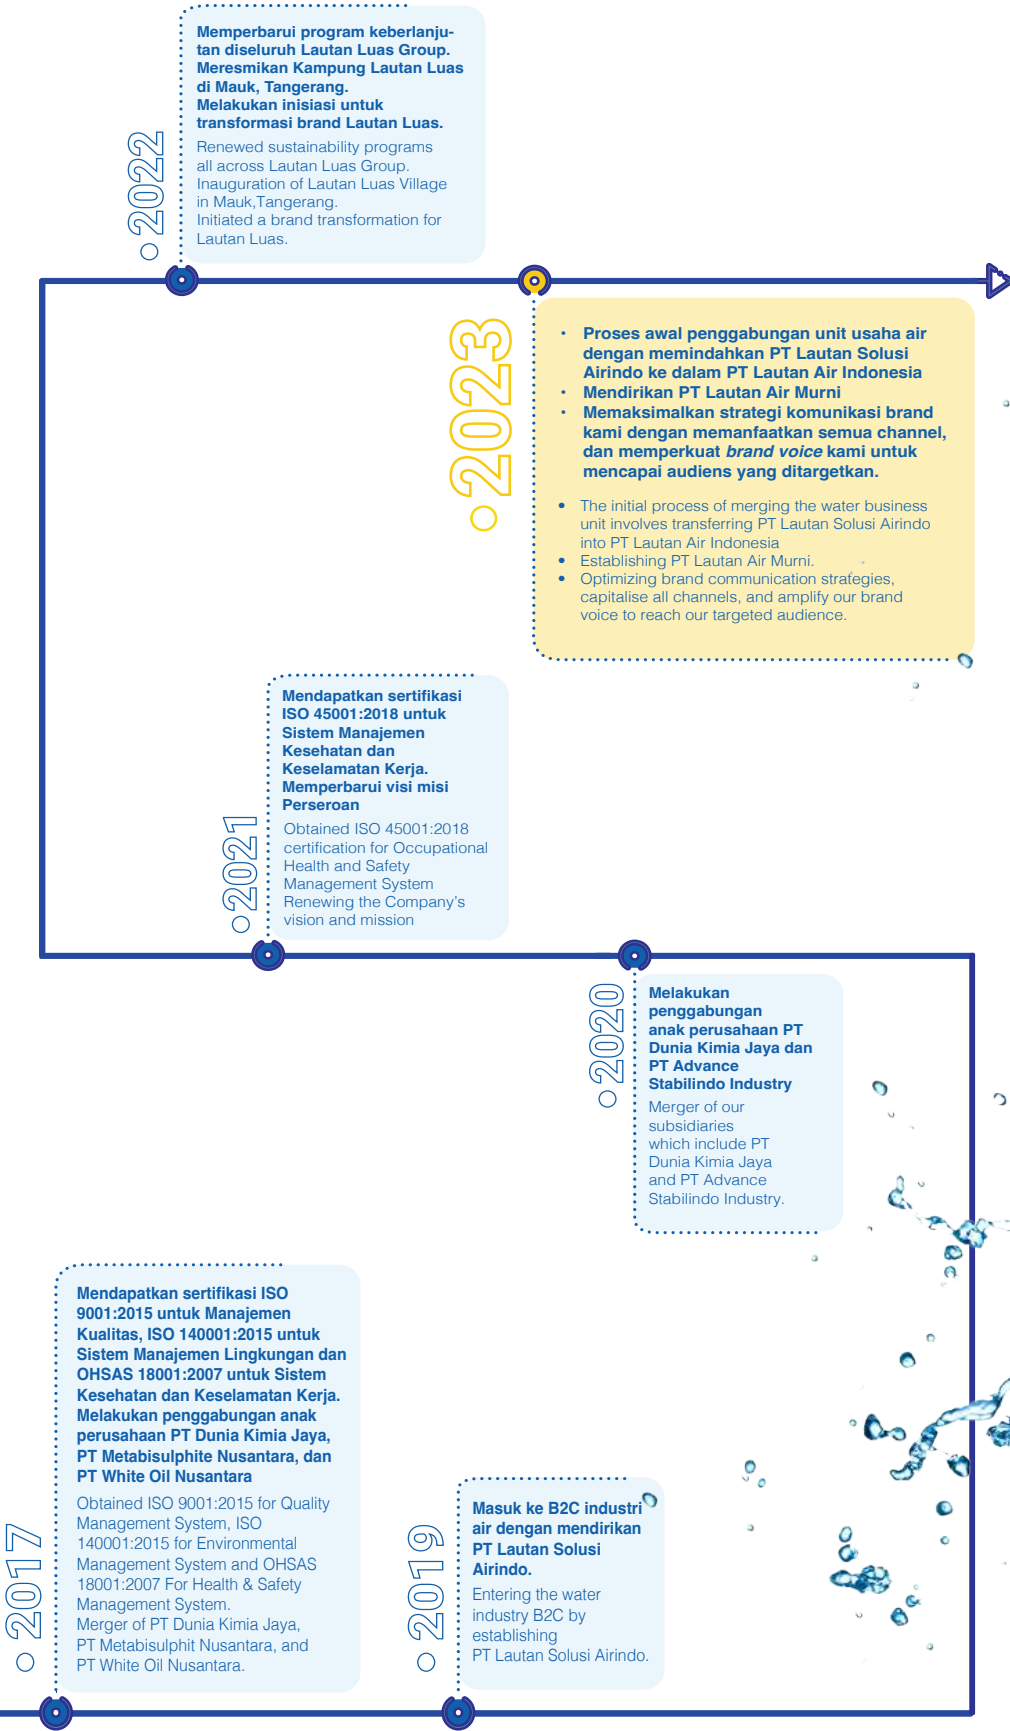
2022

Memperbarui program keberlanjutan diseluruh Lautan Luas Group.
Meresmikan Kampung Lautan Luas di Mauk, Tangerang.
Melakukan inisiasi untuk transformasi brand Lautan Luas.

Renewed sustainability programs all across Lautan Luas Group.
Inauguration of Lautan Luas Village in Mauk,Tangerang.
Initiated a brand transformation for Lautan Luas.

2023

- Proses awal penggabungan unit usaha air dengan memindahkan PT Lautan Solusi Airindo ke dalam PT Lautan Air Indonesia
- Mendirikan PT Lautan Air Murni
- Memaksimalkan strategi komunikasi brand kami dengan memanfaatkan semua channel, dan memperkuat *brand voice* kami untuk mencapai audiens yang ditargetkan.

- The initial process of merging the water business unit involves transferring PT Lautan Solusi Airindo into PT Lautan Air Indonesia
- Establishing PT Lautan Air Murni.
- Optimizing brand communication strategies, capitalise all channels, and amplify our brand voice to reach our targeted audience.

2021

Mendapatkan sertifikasi ISO 45001:2018 untuk Sistem Manajemen Kesehatan dan Keselamatan Kerja.
Memperbarui visi misi Perseroan

Obtained ISO 45001:2018 certification for Occupational Health and Safety Management System
Renewing the Company's vision and mission

2020

Melakukan penggabungan anak perusahaan PT Dunia Kimia Jaya dan PT Advance Stabilindo Industry

Merger of our subsidiaries which include PT Dunia Kimia Jaya and PT Advance Stabilindo Industry.

2017

Mendapatkan sertifikasi ISO 9001:2015 untuk Manajemen Kualitas, ISO 140001:2015 untuk Sistem Manajemen Lingkungan dan OHSAS 18001:2007 untuk Sistem Kesehatan dan Keselamatan Kerja.
Melakukan penggabungan anak perusahaan PT Dunia Kimia Jaya, PT Metabisulphite Nusantara, dan PT White Oil Nusantara

Obtained ISO 9001:2015 for Quality Management System, ISO 140001:2015 for Environmental Management System and OHSAS 18001:2007 For Health & Safety Management System.
Merger of PT Dunia Kimia Jaya, PT Metabisulphit Nusantara, and PT White Oil Nusantara.

2019

Masuk ke B2C industri air dengan mendirikan PT Lautan Solusi Airindo.

Entering the water industry B2C by establishing PT Lautan Solusi Airindo.